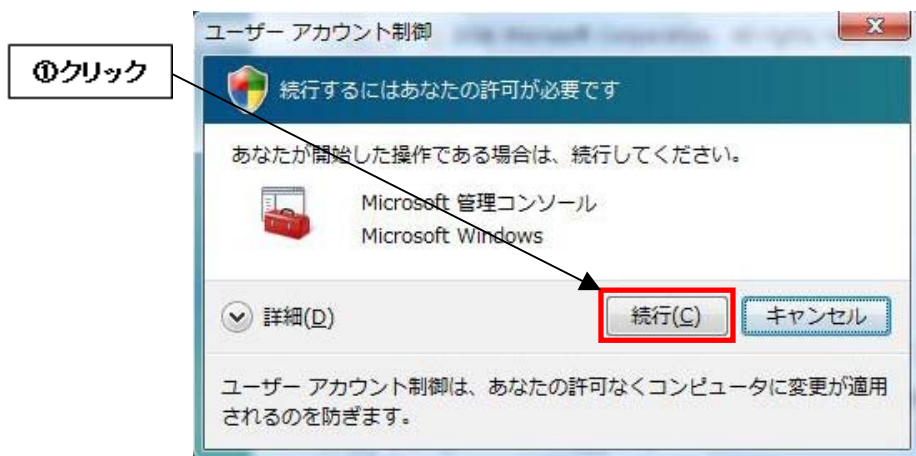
①クリック

ユーザー アカウント制御

続行するにはあなたの許可が必要です

あなたが開始した操作である場合は、続行してください。

Microsoft 管理コンソール
Microsoft Windows

詳細(D)

続行(C)

キャンセル

ユーザー アカウント制御は、あなたの許可なくコンピュータに変更が適用されるのを防ぎます。